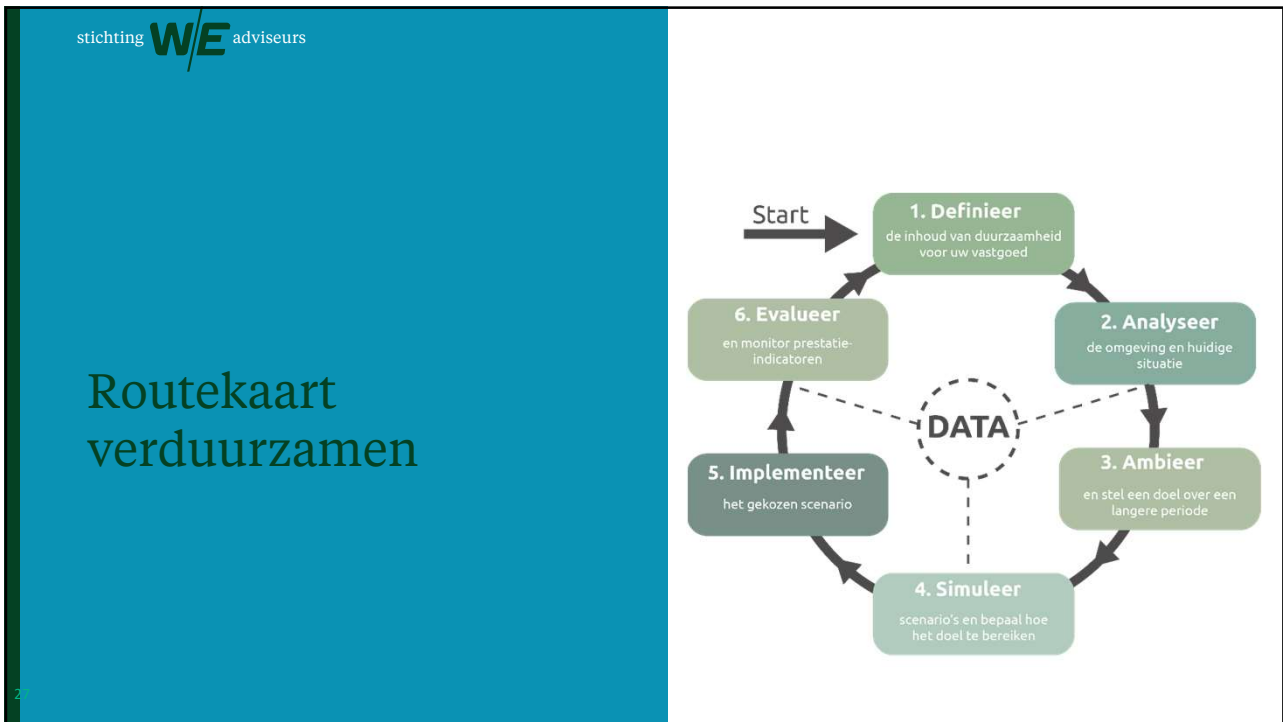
stichting W/E adviseurs

Routekaart verduurzamen

27

Start

1. Definieer
de inhoud van duurzaamheid voor uw vastgoed

2. Analyseer
de omgeving en huidige situatie

3. Ambieer
en stel een doel over een langere periode

4. Simuleer
scenario's en bepaal hoe het doel te bereiken

5. Implementeer
het gekozen scenario

6. Evalueer
en monitor prestatie-indicatoren

DATA